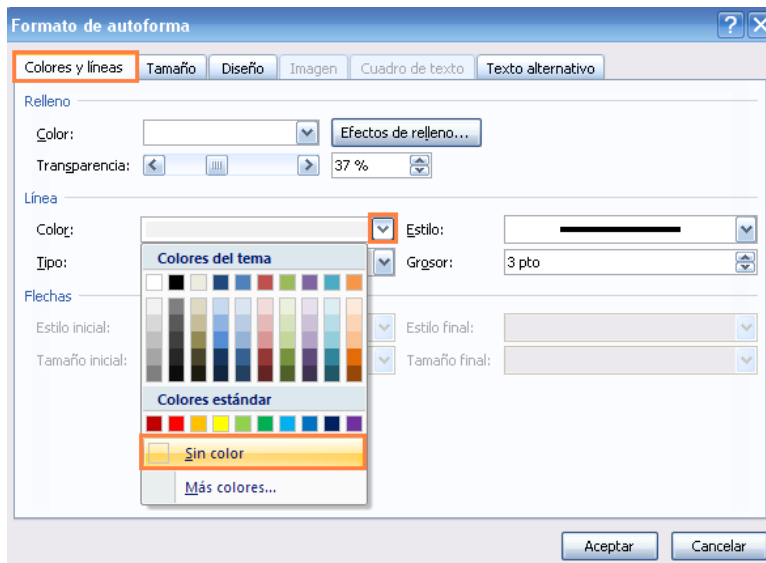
Formato de autoforma

Colores y líneas | Tamaño | Diseño | Imagen | Cuadro de texto | Texto alternativo

Relleno

Color:

Efectos de relleno...

Transparencia:

37 %

Línea

Color:

Estilo:

Tipo:

Grosor:

3 pto

Flechas

Estilo inicial:

Estilo final:

Tamaño inicial:

Tamaño final:

Colores del tema

Colores estándar

Sin color

Más colores...

Aceptar

Cancelar